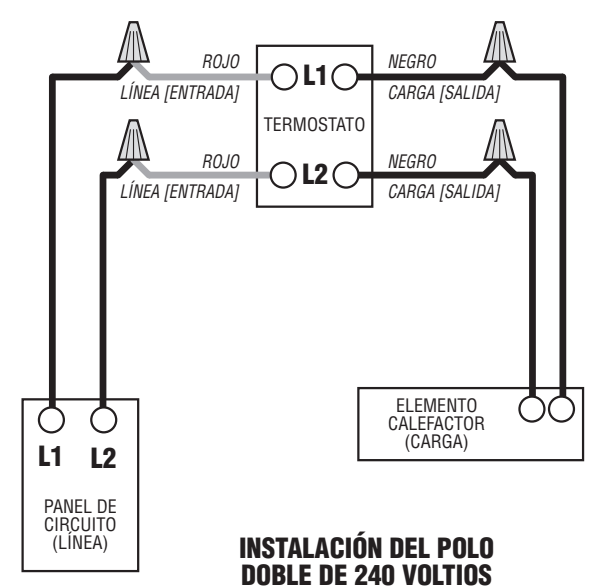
ROJO
LÍNEA [ENTRADA]

L1

NEGRO
CARGA [SALIDA]

TERMOSTATO

ROJO
LÍNEA [ENTRADA]

L2

NEGRO
CARGA [SALIDA]

L1 L2

PANEL DE CIRCUITO (LÍNEA)

ELEMENTO CALEFACTOR (CARGA)

INSTALACIÓN DEL POLO DOBLE DE 240 VOLTIOS